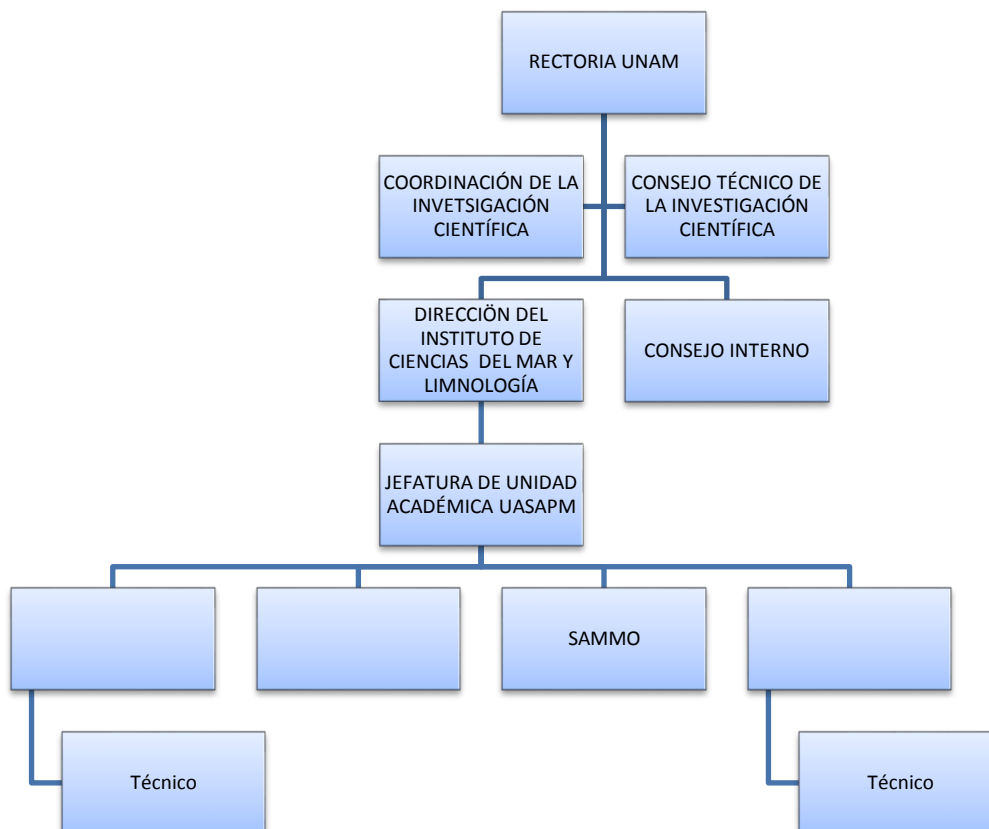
RECTORIA UNAM

COORDINACIÓN DE LA INVETSIGACIÓN CIENTÍFICA

CONSEJO TÉCNICO DE LA INVESTIGACIÓN CIENTÍFICA

DIRECCIÖN DEL INSTITUTO DE CIENCIAS DEL MAR Y LIMNOLOGÍA

CONSEJO INTERNO

JEFATURA DE UNIDAD ACADÉMICA UASAPM

SAMMO

Técnico

Técnico